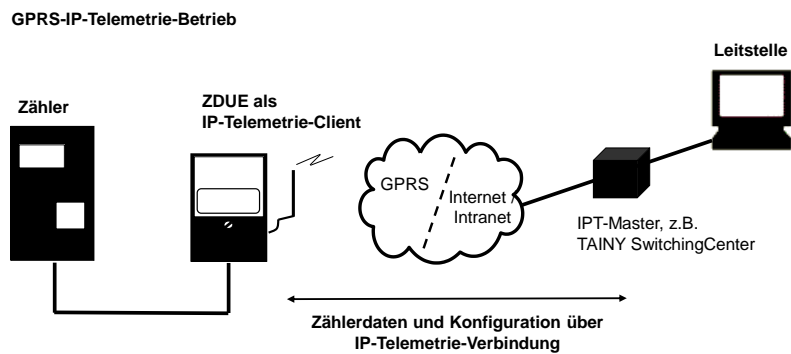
GPRS-IP-Telemetrie-Betrieb

Leitstelle

Zähler

ZDUE als IP-Telemetrie-Client

GPRS

Internet
Intranet

IPT-Master, z.B.
TAINY SwitchingCenter

Zählerdaten und Konfiguration über IP-Telemetrie-Verbindung